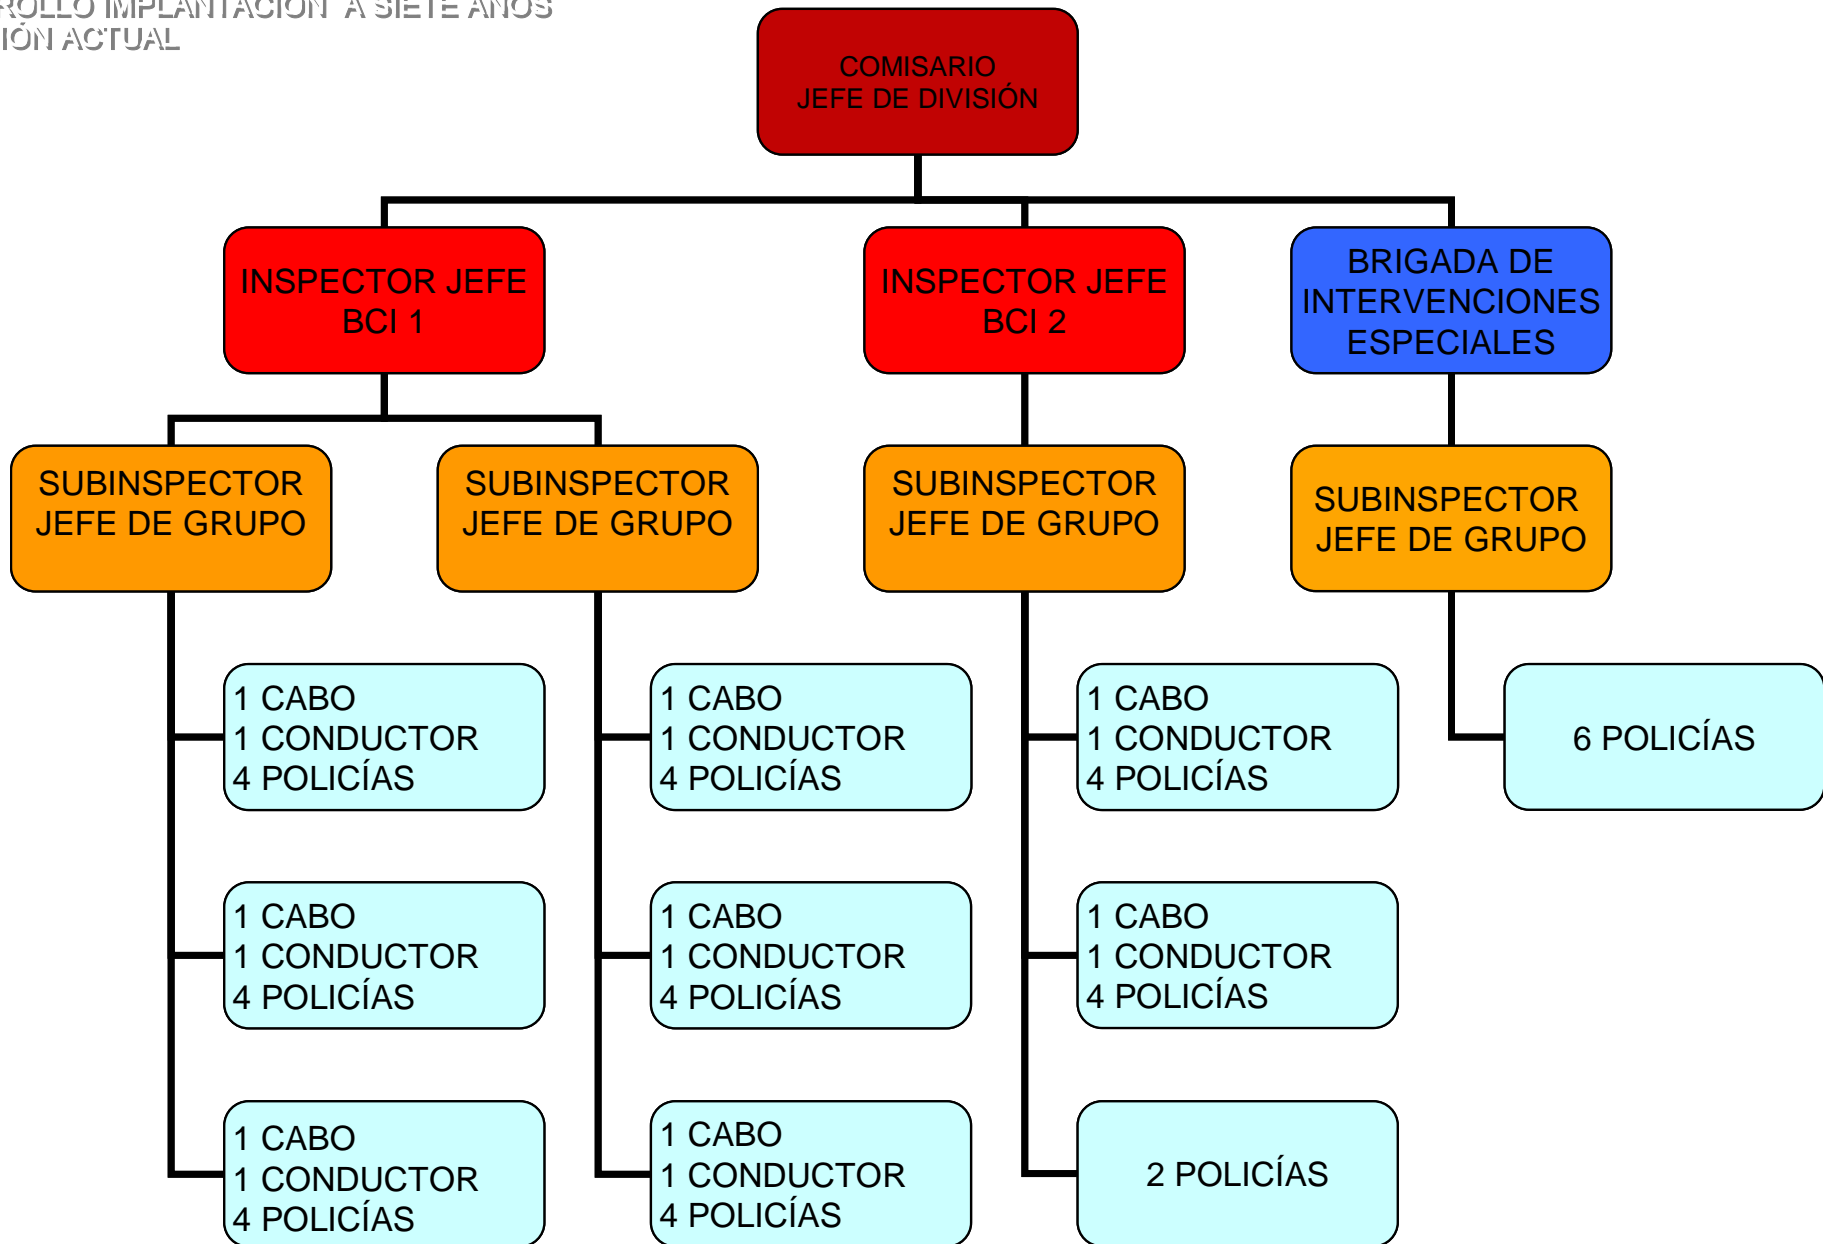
ROLLO IMPLANTACION A SIETE AÑOS
IÓN ACTUAL

COMISARIO
JEFE DE DIVISIÓN

INSPECTOR JEFE
BCI 1

INSPECTOR JEFE
BCI 2

BRIGADA DE
INTERVENCIONES
ESPECIALES

SUBINSPECTOR
JEFE DE GRUPO

SUBINSPECTOR
JEFE DE GRUPO

SUBINSPECTOR
JEFE DE GRUPO

SUBINSPECTOR
JEFE DE GRUPO

1 CABO
1 CONDUCTOR
4 POLICÍAS

1 CABO
1 CONDUCTOR
4 POLICÍAS

1 CABO
1 CONDUCTOR
4 POLICÍAS

6 POLICÍAS

1 CABO
1 CONDUCTOR
4 POLICÍAS

1 CABO
1 CONDUCTOR
4 POLICÍAS

1 CABO
1 CONDUCTOR
4 POLICÍAS

1 CABO
1 CONDUCTOR
4 POLICÍAS

1 CABO
1 CONDUCTOR
4 POLICÍAS

2 POLICÍAS